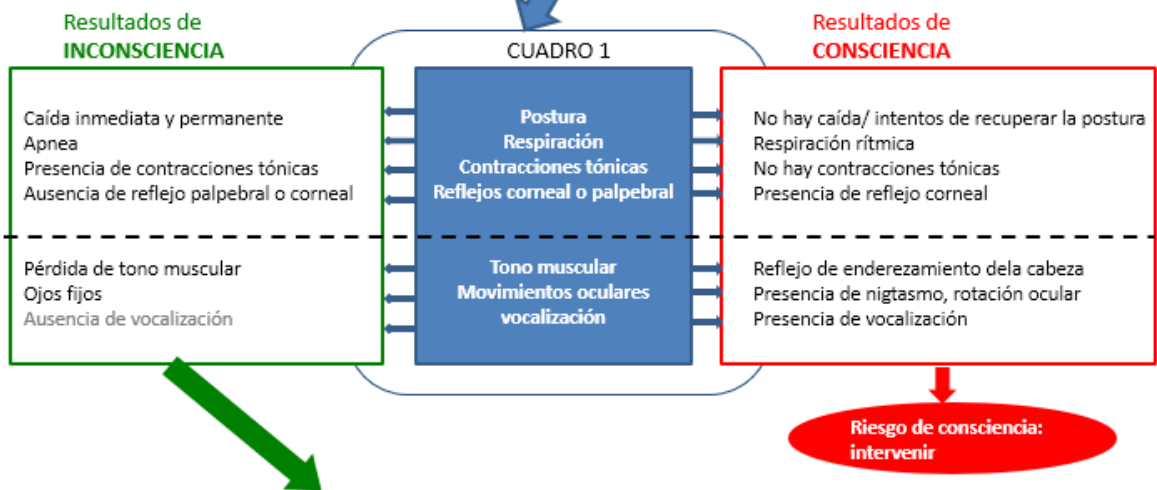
Resultados de
INCONSCIENCIA

CUADRO 1

Resultados de
CONSCIENCIA

Caída inmediata y permanente
Apnea
Presencia de contracciones tónicas
Ausencia de reflejo palpebral o corneal

Postura
Respiración
Contracciones tónicas
Reflejos corneal o palpebral

No hay caída/ intentos de recuperar la postura
Respiración rítmica
No hay contracciones tónicas
Presencia de reflejo corneal

Pérdida de tono muscular
Ojos fijos
Ausencia de vocalización

Tono muscular
Movimientos oculares
vocalización

Reflejo de enderezamiento dela cabeza
Presencia de nigtasmo, rotación ocular
Presencia de vocalización

Riesgo de consciencia: intervenir